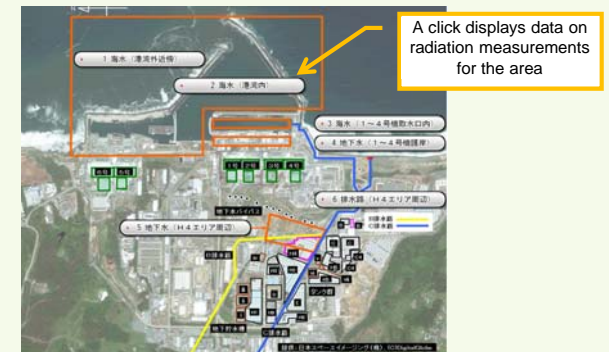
A click displays data on radiation measurements for the area

1 海水（港湾外近傍）

2 海水（港湾内）

3 海水（1～4号機取水口内）

4 地下水（1～4号機護岸）

6 排水路（H4エリア周辺）

5 地下水（H4エリア周辺）

地下水バイパス

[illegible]

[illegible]

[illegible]

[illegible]

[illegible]

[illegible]

タンク群

B排水路

C排水路

地下貯水槽

提供：日本スペースイメージング(株)、(C)DigitalGlobe